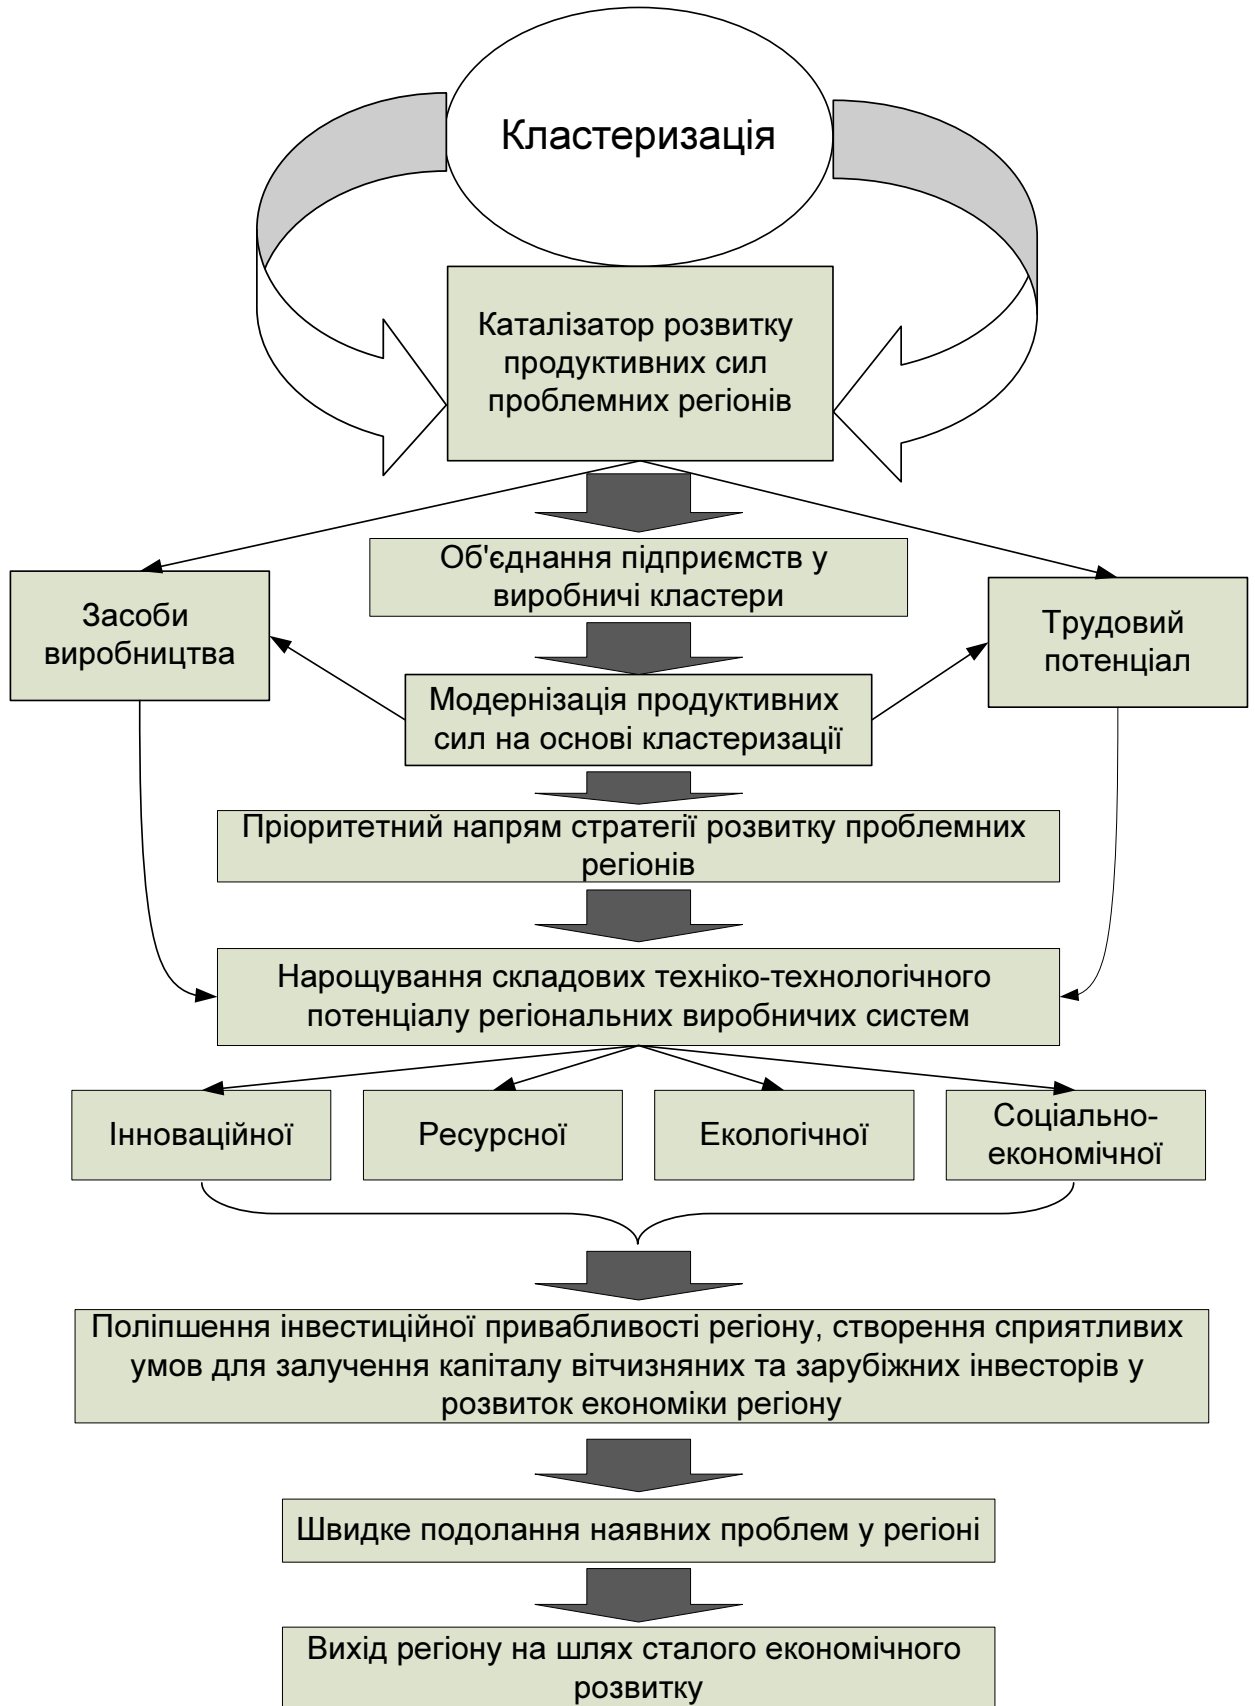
Кластеризація

Каталізатор розвитку продуктивних сил проблемних регіонів

Об'єднання підприємств у виробничі кластери

Засоби виробництва

Трудовий потенціал

Модернізація продуктивних сил на основі кластеризації

Пріоритетний напрям стратегії розвитку проблемних регіонів

Нарощування складових техніко-технологічного потенціалу регіональних виробничих систем

Інноваційної

Ресурсної

Екологічної

Соціально-економічної

Поліпшення інвестиційної привабливості регіону, створення сприятливих умов для залучення капіталу вітчизняних та зарубіжних інвесторів у розвиток економіки регіону

Швидке подолання наявних проблем у регіоні

Вихід регіону на шлях сталого економічного розвитку